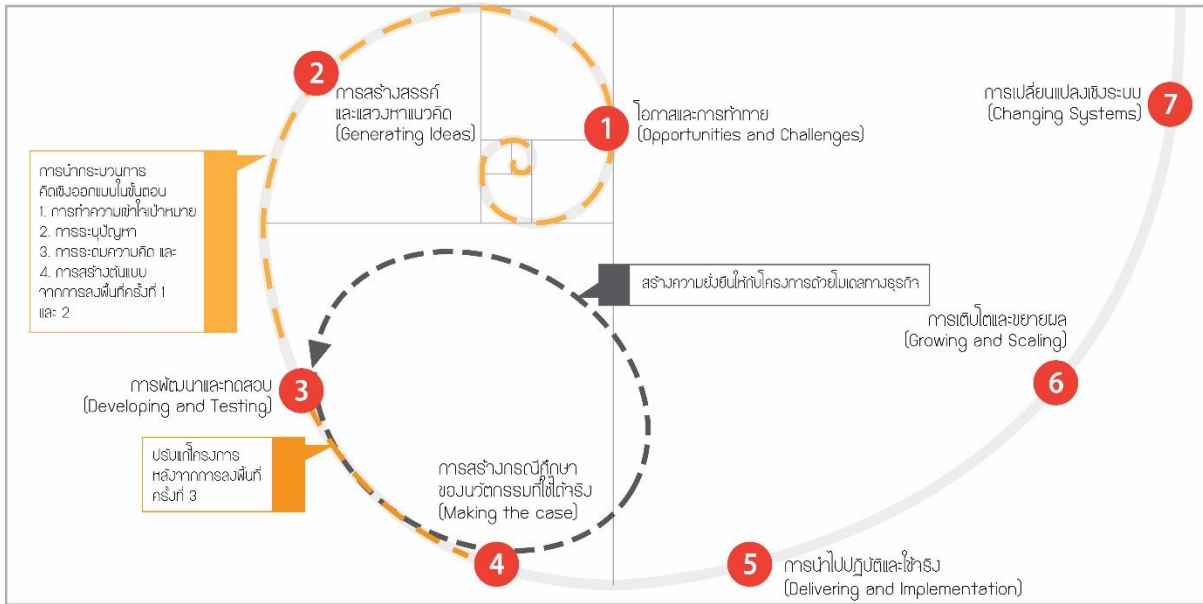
2
การสร้างสรรค์และแสวงหาแนวคิด
(Generating Ideas)

1
โอกาสและการท้าทาย
(Opportunities and Challenges)

การเปลี่ยนแปลงเชิงระบบ
(Changing Systems)
7

การนำกระบวนการคิดเชิงออกแบบในขั้นตอน
1. การทำความเข้าใจเป้าหมาย
2. การระบุปัญหา
3. การระดมความคิด และ
4. การสร้างต้นแบบจากการลงพื้นที่ครั้งที่ 1 และ 2

สร้างความยั่งยืนให้กับโครงการด้วยโมเดลทางธุรกิจ

การเติบโตและขยายผล
(Growing and Scaling)
6

การพัฒนาและทดสอบ
(Developing and Testing)
3

ปรับแก้โครงการหลังจากการลงพื้นที่ครั้งที่ 3

การสร้างกรณีศึกษาของนวัตกรรมที่ใช้ได้จริง
(Making the case)

4

5
การนำไปปฏิบัติและใช้จริง
(Delivering and Implementation)